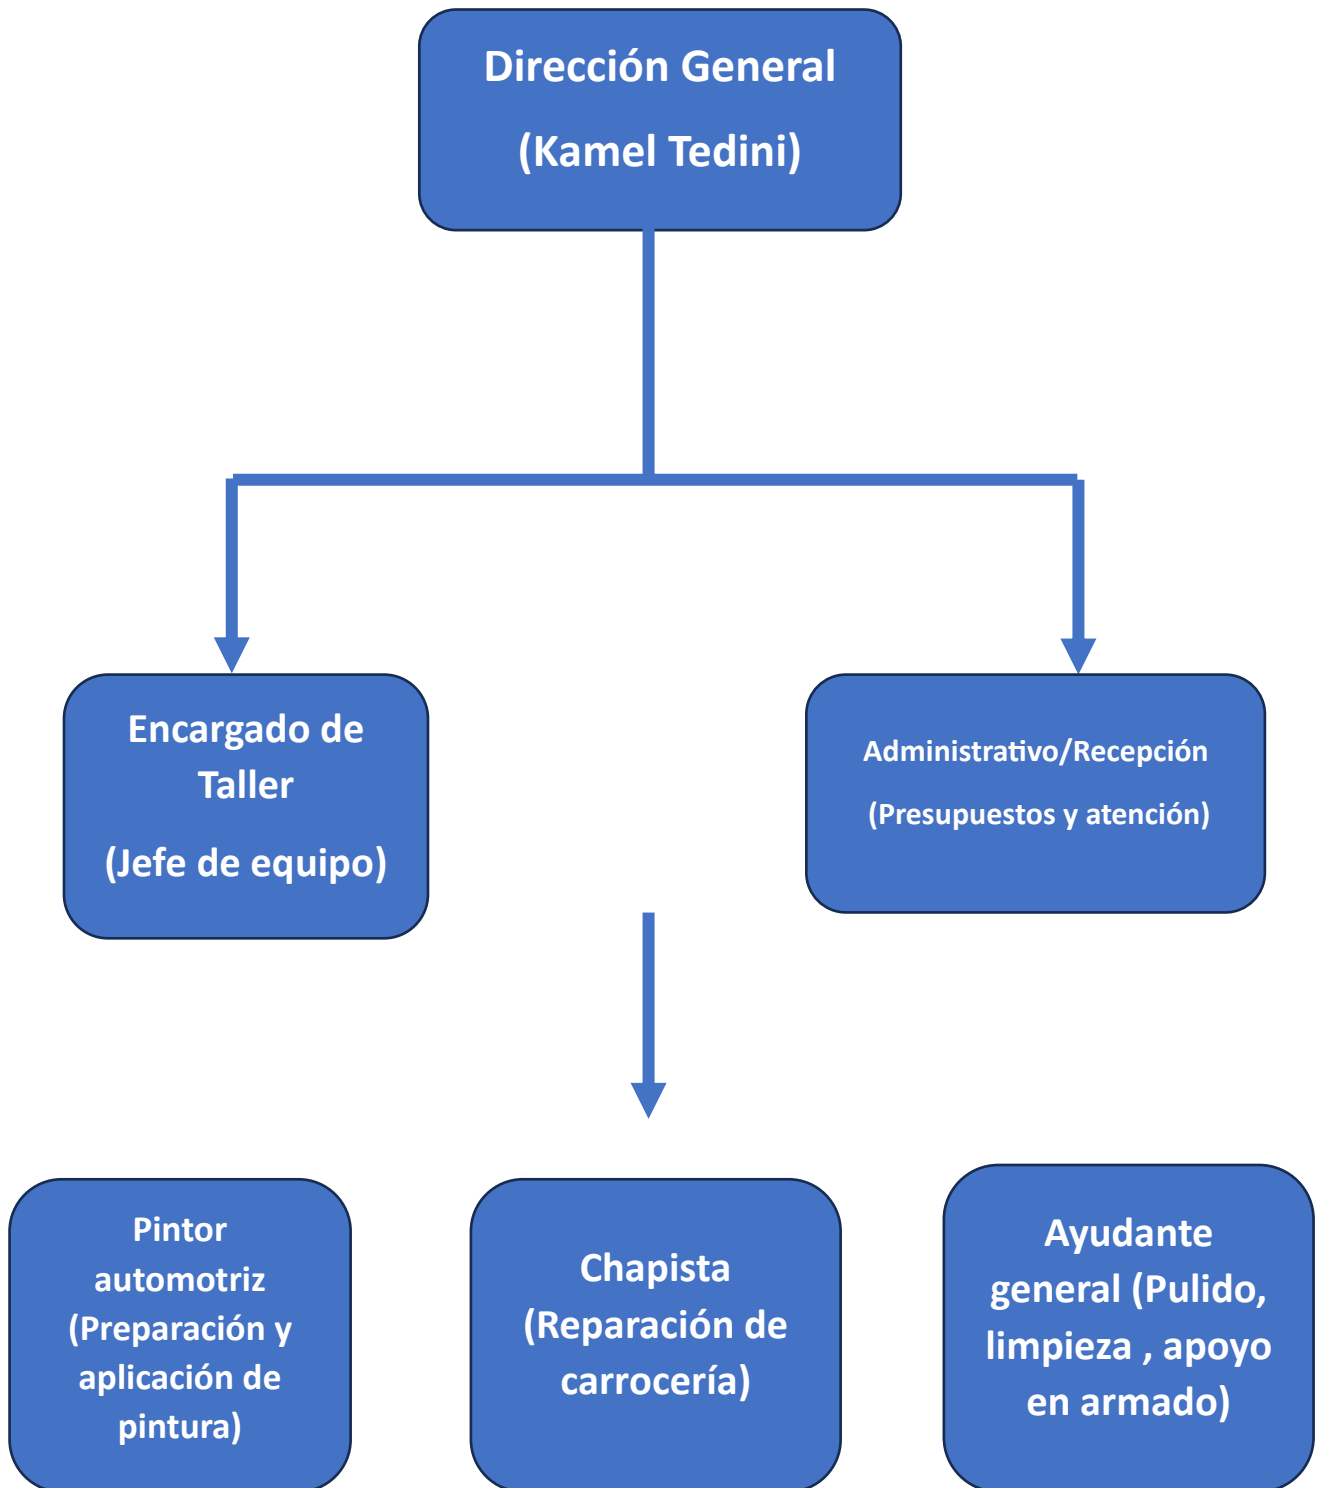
Dirección General

(Kamel Tedini)

Encargado de Taller

(Jefe de equipo)

Administrativo/Recepción

(Presupuestos y atención)

Pintor automotriz (Preparación y aplicación de pintura)

Chapista (Reparación de carrocería)

Ayudante general (Pulido, limpieza , apoyo en armado)